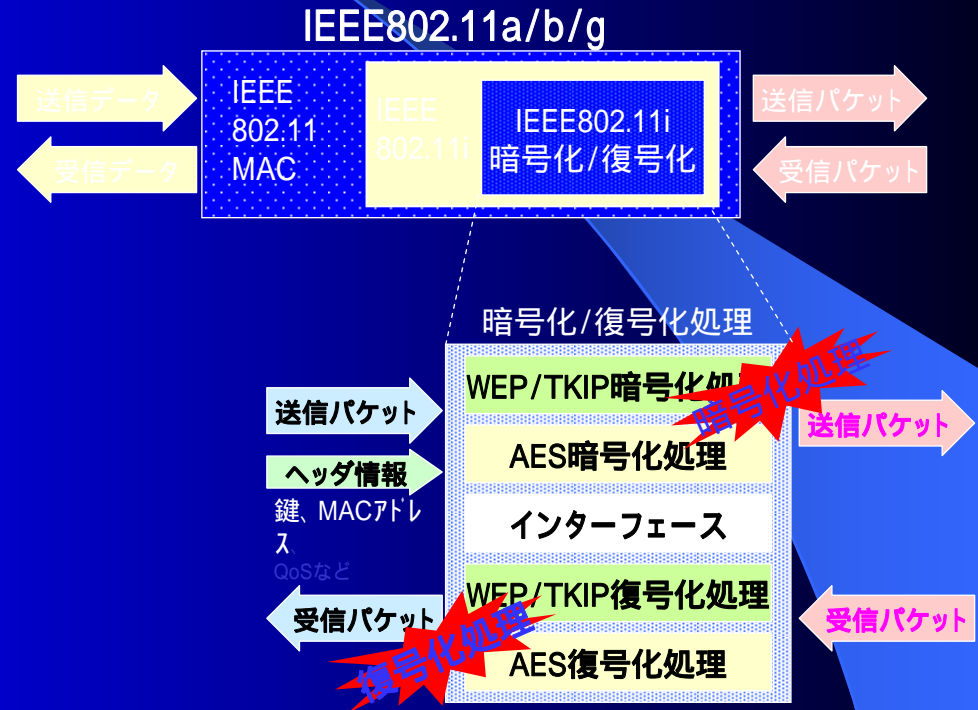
IEEE802.11a/b/g

送信データ

受信データ

IEEE 802.11 MAC

IEEE 802.11i

IEEE802.11i 暗号化/復号化

送信パケット

受信パケット

暗号化/復号化処理

送信パケット

ヘッダ情報

鍵、MACアドレス、QoSなど

受信パケット

WEP/TKIP暗号化処理

AES暗号化処理

インターフェース

WEP/TKIP復号化処理

AES復号化処理

暗号化処理

送信パケット

受信パケット

復号化処理